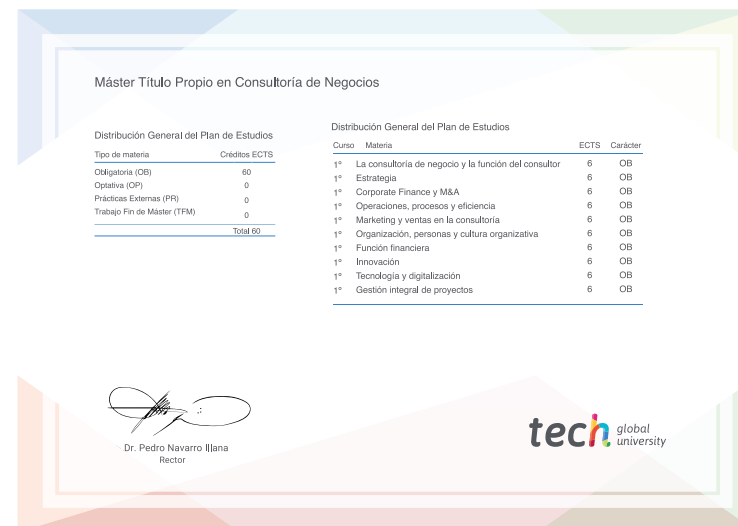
Máster Título Propio en Consultoría de Negocios

Distribución General del Plan de Estudios

| Tipo de materia | Créditos ECTS |
|---|---|
| Obligatoria (OB) | 60 |
| Optativa (OP) | 0 |
| Prácticas Externas (PR) | 0 |
| Trabajo Fin de Máster (TFM) | 0 |
| | Total 60 |

Distribución General del Plan de Estudios

| Curso | Materia | ECTS | Carácter |
|---|---|---|---|
| 1º | La consultoría de negocio y la función del consultor | 6 | OB |
| 1º | Estrategia | 6 | OB |
| 1º | Corporate Finance y M&A | 6 | OB |
| 1º | Operaciones, procesos y eficiencia | 6 | OB |
| 1º | Marketing y ventas en la consultoría | 6 | OB |
| 1º | Organización, personas y cultura organizativa | 6 | OB |
| 1º | Función financiera | 6 | OB |
| 1º | Innovación | 6 | OB |
| 1º | Tecnología y digitalización | 6 | OB |
| 1º | Gestión integral de proyectos | 6 | OB |

Dr. Pedro Navarro Illana
Rector

tech global university